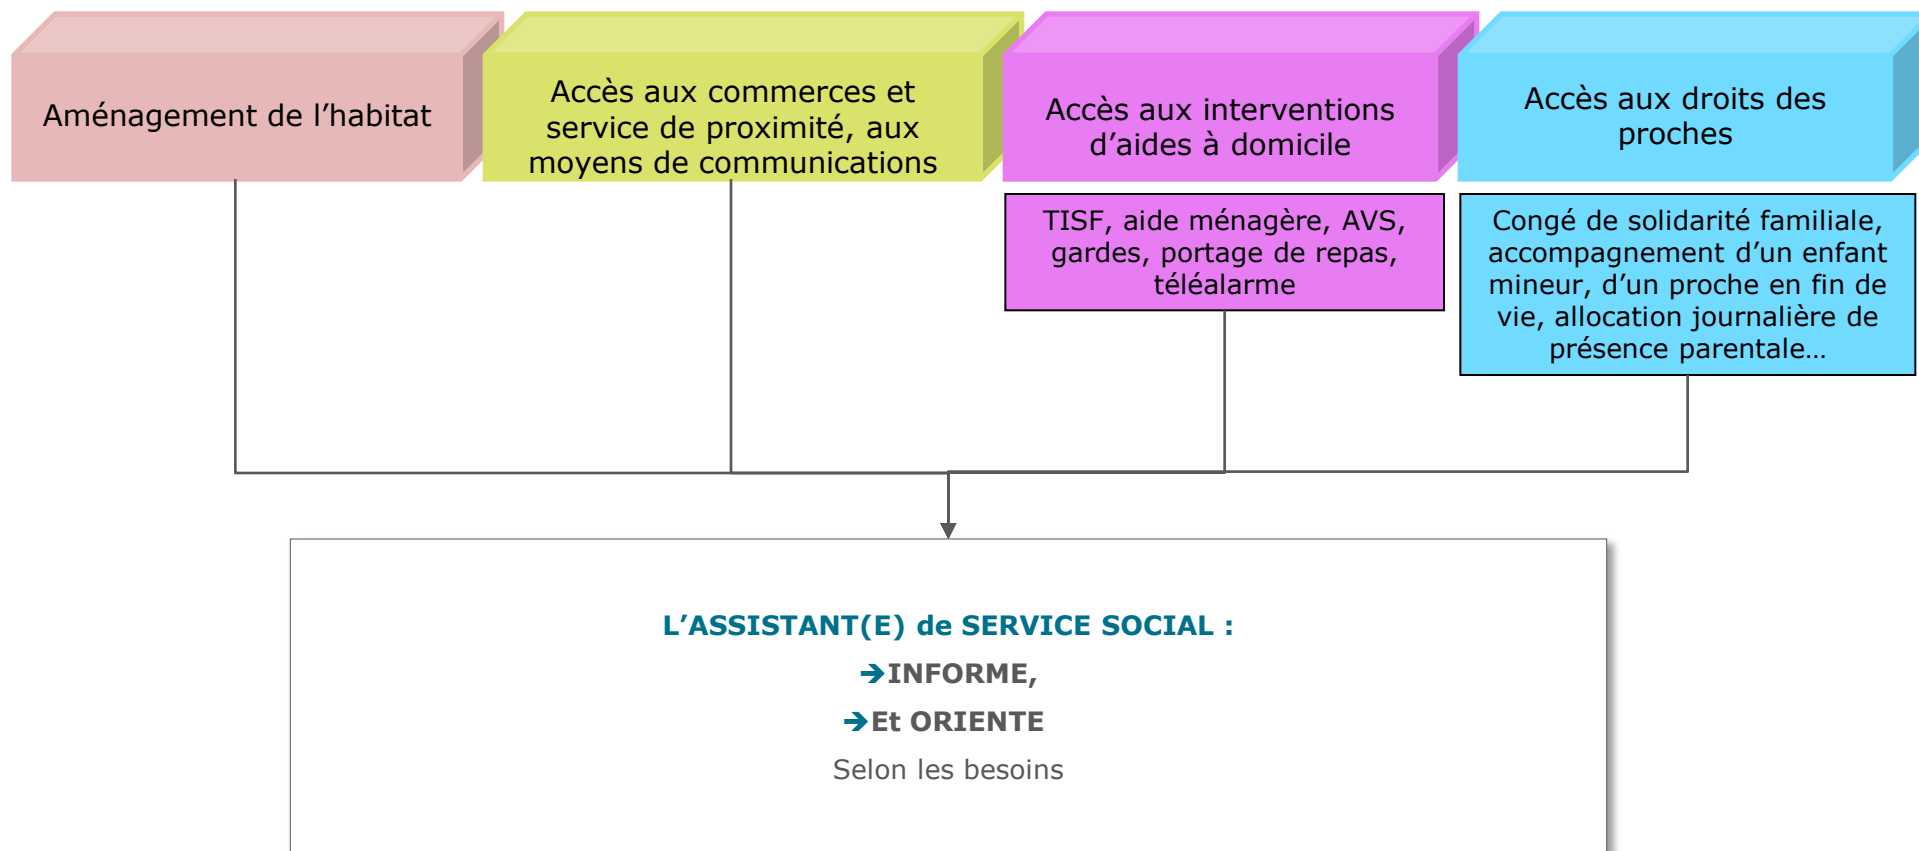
Aménagement de l’habitat

Accès aux commerces et service de proximité, aux moyens de communications

Accès aux interventions d’aides à domicile

TISF, aide ménagère, AVS, gardes, portage de repas, téléalarme

Accès aux droits des proches

Congé de solidarité familiale, accompagnement d’un enfant mineur, d’un proche en fin de vie, allocation journalière de présence parentale…

L’ASSISTANT(E) de SERVICE SOCIAL :

→INFORME,

→Et ORIENTE

Selon les besoins